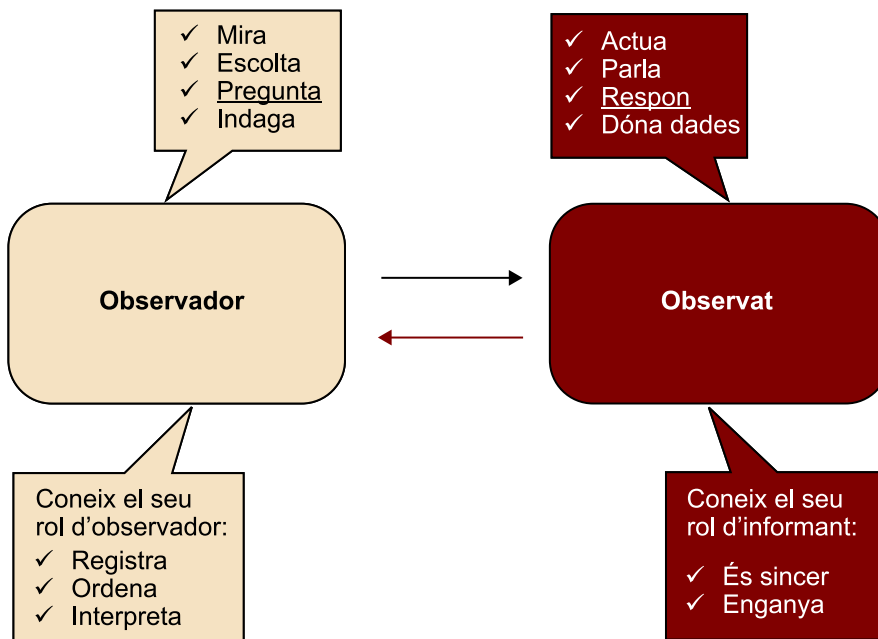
✓ Mira
✓ Escolta
✓ Pregunta
✓ Indaga

✓ Actua
✓ Parla
✓ Respon
✓ Dóna dades

Observador

Observat

Coneix el seu rol d'observador:
✓ Registra
✓ Ordena
✓ Interpreta

Coneix el seu rol d'informant:
✓ És sincer
✓ Enganya